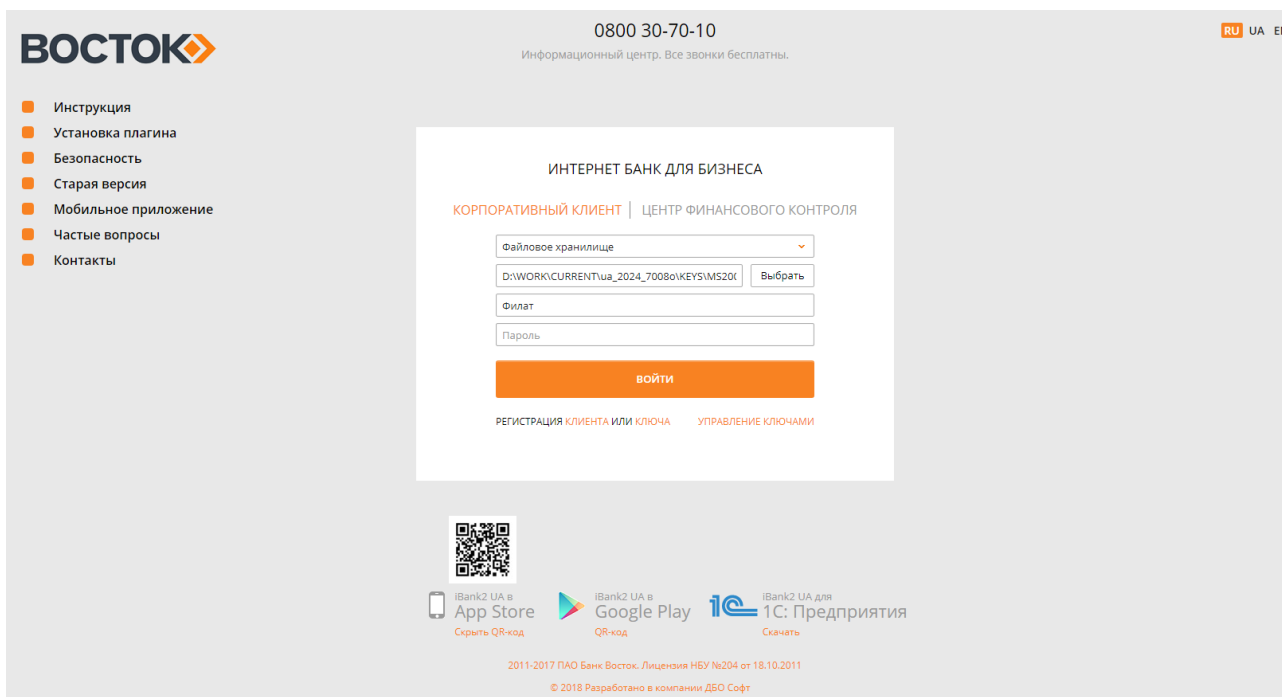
ВОСТОК

0800 30-70-10
Информационный центр. Все звонки бесплатны.

RU UA EN

Инструкция
Установка плагина
Безопасность
Старая версия
Мобильное приложение
Частые вопросы
Контакты

ИНТЕРНЕТ БАНК ДЛЯ БИЗНЕСА

КОРПОРАТИВНЫЙ КЛИЕНТ | ЦЕНТР ФИНАНСОВОГО КОНТРОЛЯ

Файловое хранилище
D:\WORK\CURRENT\ua_2024_7008o\KEYS\MS20(
Выбрать
Филат
Пароль
ВОЙТИ

РЕГИСТРАЦИЯ КЛИЕНТА ИЛИ КЛЮЧА УПРАВЛЕНИЕ КЛЮЧАМИ

iBank2 UA в
App Store
Скрыть QR-код

iBank2 UA в
Google Play
QR-код

iBank2 UA для
1С: Предприятия
Скачать

2011-2017 ПАО Банк Восток. Лицензия НБУ №204 от 18.10.2011

© 2018 Разработано в компании ДБО Софт